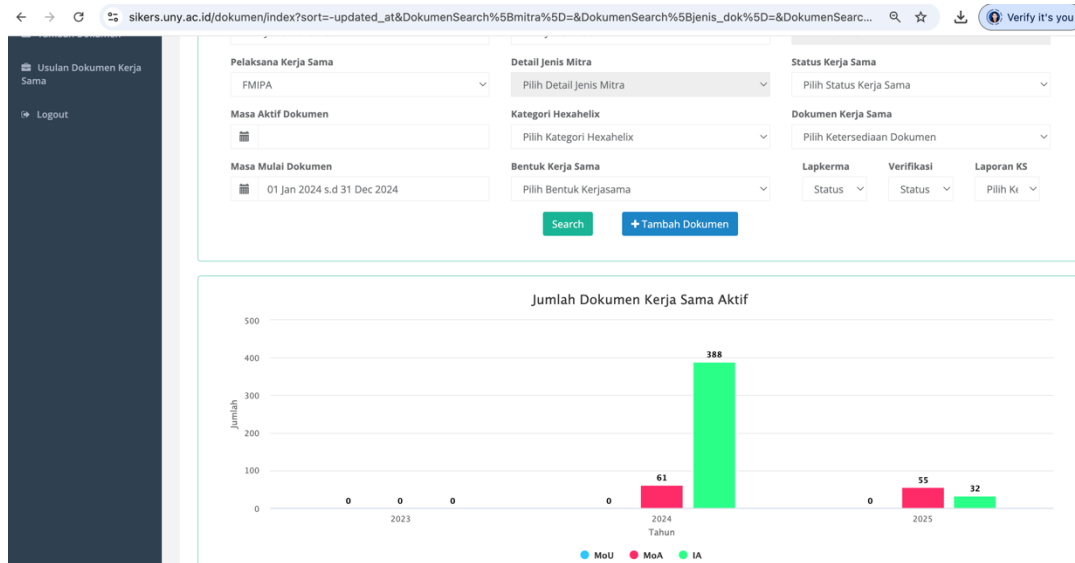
sikers.uny.ac.id/dokumen/index?sort=-updated_at&DokumenSearch%5Bmitra%5D=&DokumenSearch%5Bjenis_dok%5D=&DokumenSearc...

Verify it's you

Usulan Dokumen Kerja Sama

Logout

Pelaksana Kerja Sama
FMIPA

Detail Jenis Mitra
Pilih Detail Jenis Mitra

Status Kerja Sama
Pilih Status Kerja Sama

Masa Aktif Dokumen

Kategori Hexahelix
Pilih Kategori Hexahelix

Dokumen Kerja Sama
Pilih Ketersediaan Dokumen

Masa Mulai Dokumen
01 Jan 2024 s.d 31 Dec 2024

Bentuk Kerja Sama
Pilih Bentuk Kerjasama

Lapkerma
Status

Verifikasi
Status

Laporan KS
Pilih Ke

Search

+ Tambah Dokumen

Jumlah Dokumen Kerja Sama Aktif

500
400
300
200
100
0

Jumlah

0 0 0
2023

0 61 388
2024

0 55 32
2025

Tahun

MoU MoA IA